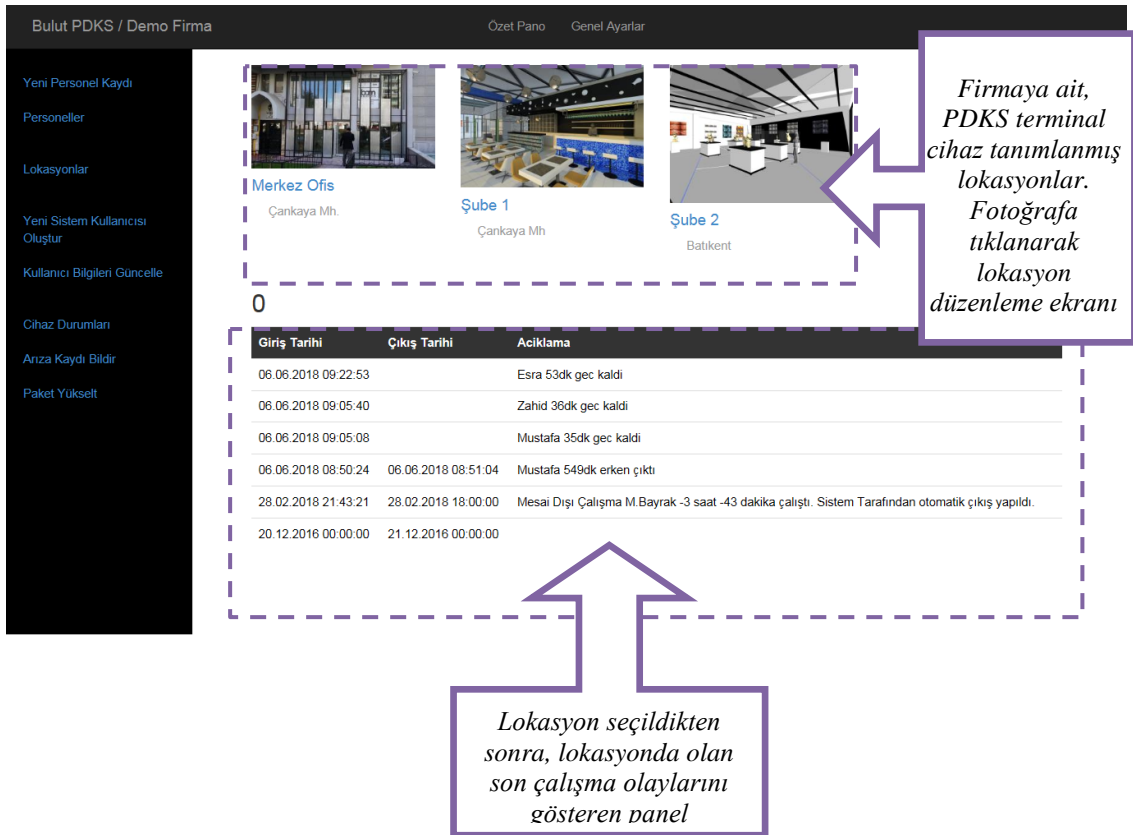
Bulut PDKS / Demo Firma

Özet Pano Genel Ayarlar

Yeni Personel Kaydı

Personeller

Lokasyonlar

Yeni Sistem Kullanıcısı Oluştur

Kullanıcı Bilgileri Güncelle

Cihaz Durumları

Arıza Kaydı Bildir

Paket Yükselt

Merkez Ofis
Çankaya Mh.

Şube 1
Çankaya Mh

Şube 2
Batıkent

Firmaya ait, PDKS terminal cihaz tanımlanmış lokasyonlar. Fotoğrafa tıklanarak lokasyon düzenleme ekranı

0

| Giriş Tarihi | Çıkış Tarihi | Aciklama |
|---|---|---|
| 06.06.2018 09:22:53 | | Esra 53dk gec kaldi |
| 06.06.2018 09:05:40 | | Zahid 36dk gec kaldi |
| 06.06.2018 09:05:08 | | Mustafa 35dk gec kaldi |
| 06.06.2018 08:50:24 | 06.06.2018 08:51:04 | Mustafa 549dk erken çıktı |
| 28.02.2018 21:43:21 | 28.02.2018 18:00:00 | Mesai Dışı Çalışma M.Bayrak -3 saat -43 dakika çalıştı. Sistem Tarafından otomatik çıkış yapıldı. |
| 20.12.2016 00:00:00 | 21.12.2016 00:00:00 | |

Lokasyon seçildikten sonra, lokasyonda olan son çalışma olaylarını gösteren panel